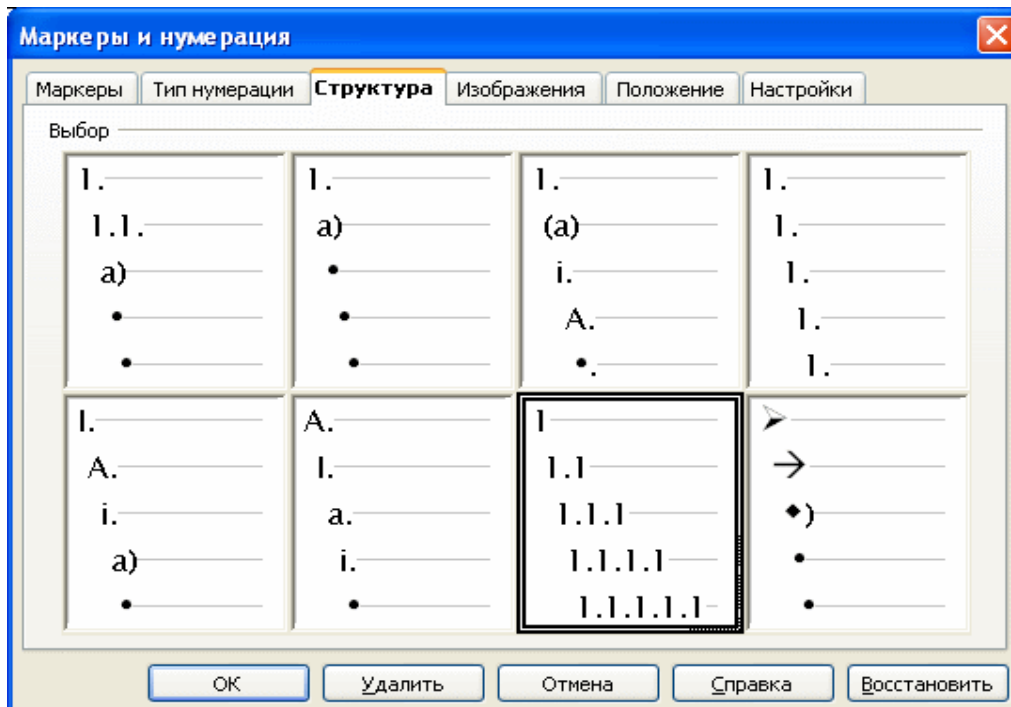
Маркеры и нумерация

Маркеры | Тип нумерации | Структура | Изображения | Положение | Настройки

Выбор

1.
1.1.
a)
•
•

1.
a)
•
•
•

1.
(a)
i.
A.
•.

1.
1.
1.
1.
1.

I.
A.
i.
a)
•

A.
I.
a.
i.
•

1
1.1
1.1.1
1.1.1.1
1.1.1.1.1

➢
→
◆)
•
•

OK | Удалить | Отмена | Справка | Восстановить